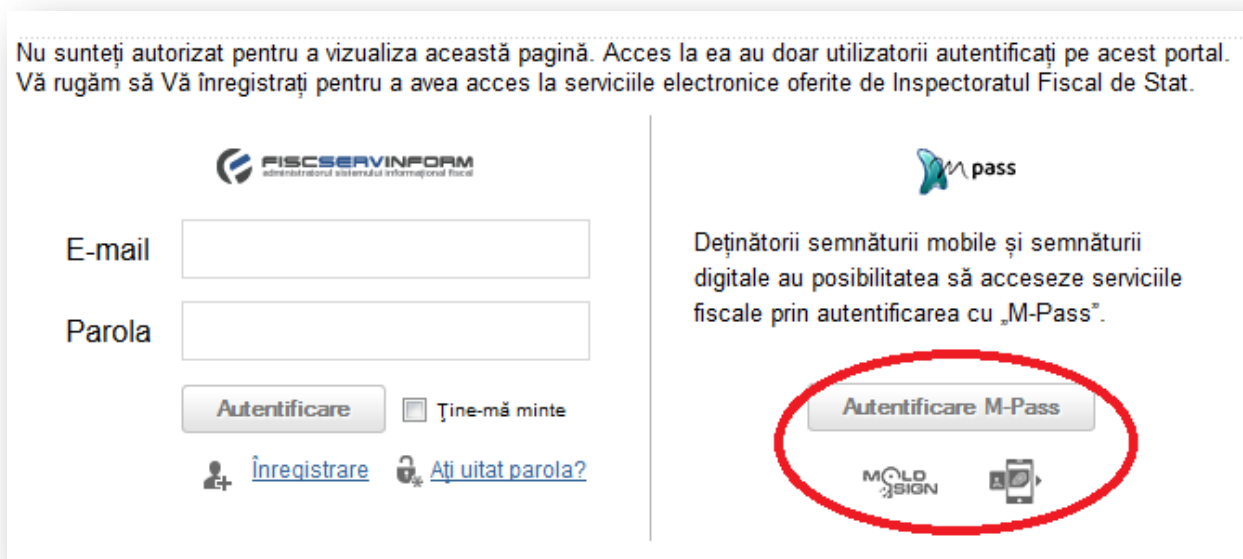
Nu sunteți autorizat pentru a vizualiza această pagină. Acces la ea au doar utilizatorii autentificați pe acest portal. Vă rugăm să Vă înregistrați pentru a avea acces la serviciile electronice oferite de Inspectoratul Fiscal de Stat.

FISCSERVINFORM
administratorul sistemului informațional fiscal

E-mail

Parola

Autentificare

Ține-mă minte

Înregistrare

Ați uitat parola?

M pass

Deținătorii semnăturii mobile și semnăturii digitale au posibilitatea să acceseze serviciile fiscale prin autentificarea cu „M-Pass".

Autentificare M-Pass

MOLD SIGN